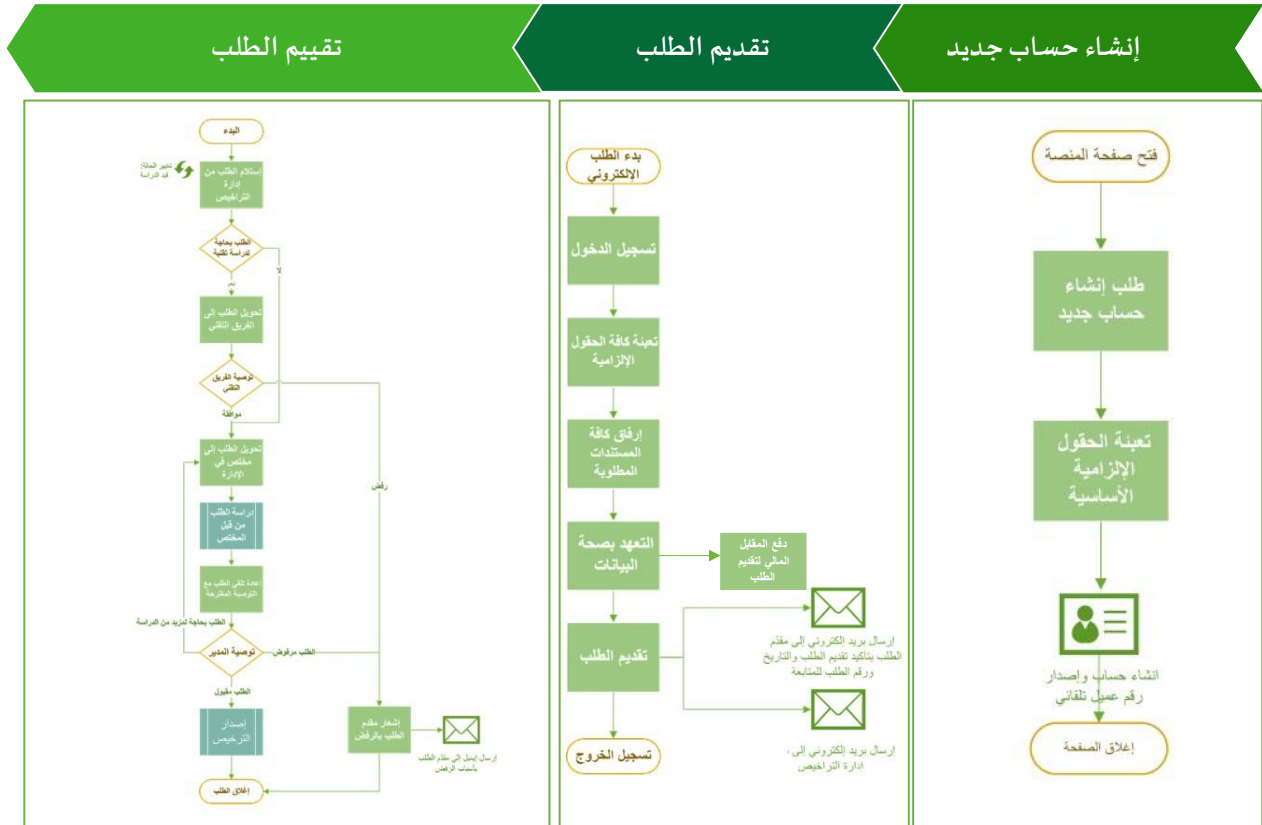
إنشاء حساب جديد

فتح صفحة المنصة

طلب إنشاء حساب جديد

تعبئة الحقول الإلزامية الأساسية

انشاء حساب وإصدار رقم عميل تلقائي

إغلاق الصفحة

تقديم الطلب

بدء الطلب الالكتروني

تسجيل الدخول

تعبئة كافة الحقول الإلزامية

إرفاق كافة المستندات المطلوبة

التعهد بصحة البيانات

دفع المقابل المالي لتقديم الطلب

تقديم الطلب

ارسال بريد الكتروني إلى مقدم الطلب بتاكيد تقديم الطلب والتاريخ ورقم الطلب للمتابعة

ارسال بريد الكتروني إلى، إدارة التراخيص

تسجيل الخروج

تقييم الطلب

البدء

تغيير الحالة قيد الدراسة

استلام الطلب من إدارة التراخيص

الطلب بحاجة لدراسة تقنية

لا

نعم

تحويل الطلب إلى الفريق التقني

توصية الفريق التقني

موافقة

رفض

تحويل الطلب إلى مختص في الإدارة

دراسة الطلب من قبل المختص

إعادة تلقي الطلب مع التوصية المقترحة

الطلب بحاجة لمزيد من الدراسة

توصية المدير

الطلب مرفوض

الطلب مقبول

إصدار الترخيص

إشعار مقدم الطلب بالرفض

ارسال إيميل إلى مقدم الطلب بأسباب الرفض

إغلاق الطلب